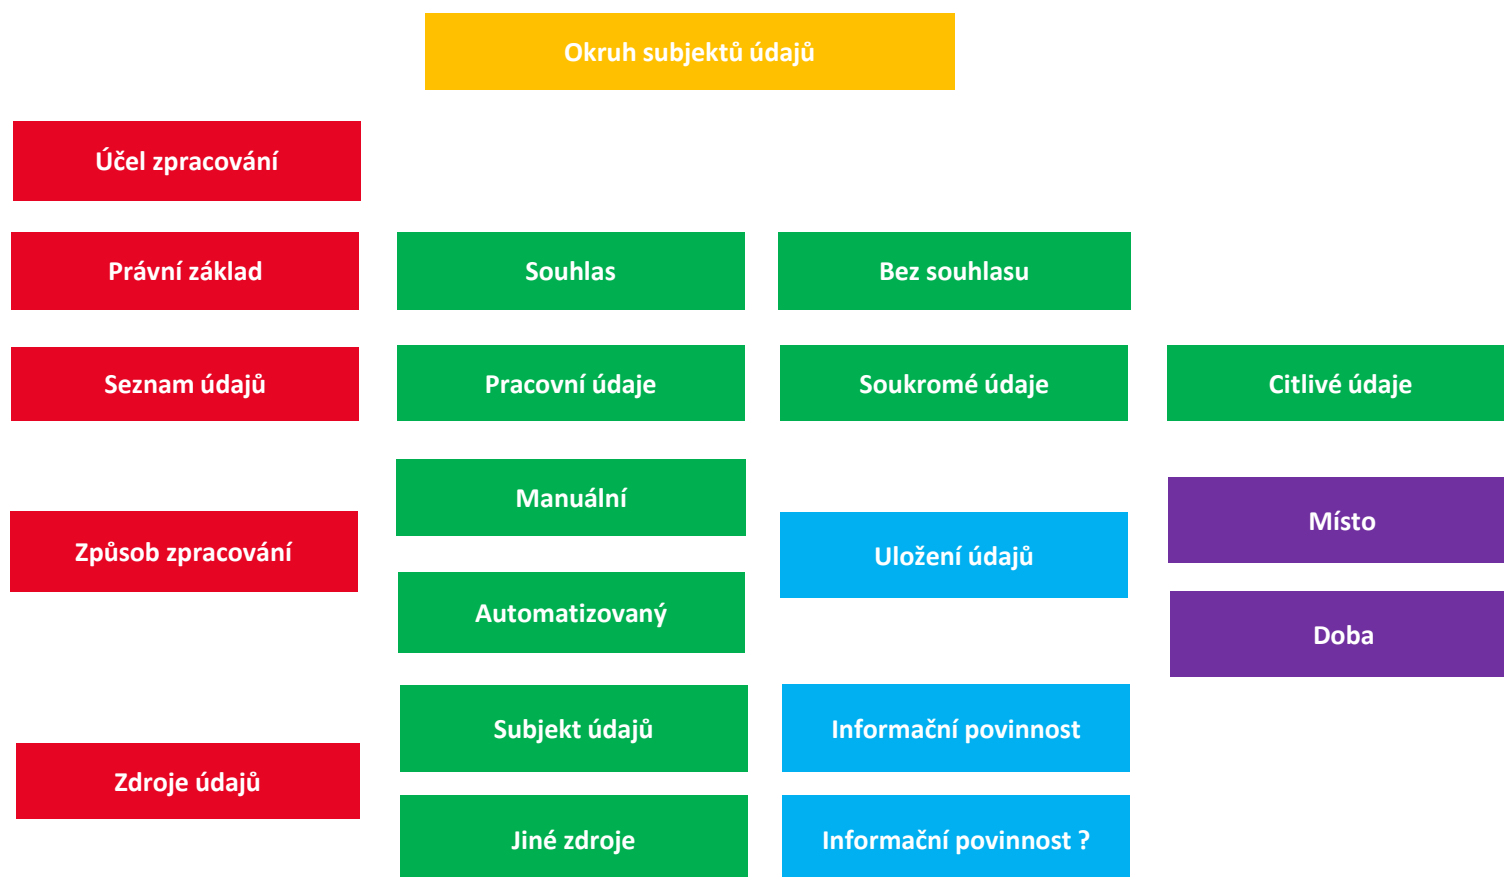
Okruh subjektů údajů

Účel zpracování

Právní základ

Souhlas

Bez souhlasu

Seznam údajů

Pracovní údaje

Soukromé údaje

Citlivé údaje

Manuální

Místo

Způsob zpracování

Uložení údajů

Automatizovaný

Doba

Subjekt údajů

Informační povinnost

Zdroje údajů

Jiné zdroje

Informační povinnost ?